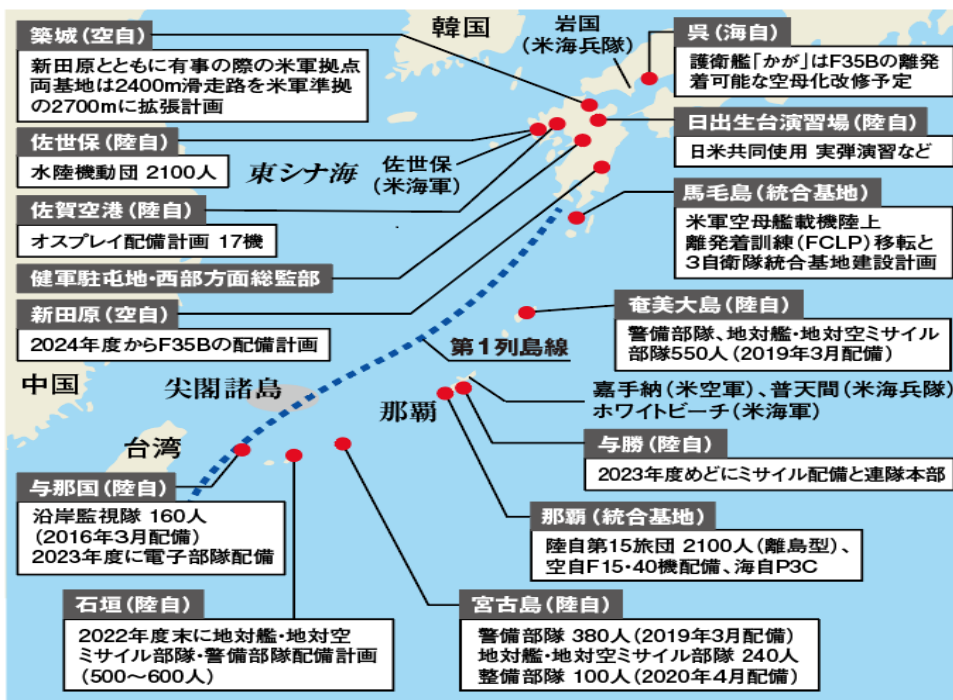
築城（空自）

新田原とともに有事の際の米軍拠点
両基地は2400m滑走路を米軍準拠
の2700mに拡張計画

韓国

岩国
（米海兵隊）

呉（海自）

護衛艦「かが」はF35Bの離発
着可能な空母化改修予定

日出生台演習場（陸自）

日米共同使用 実弾演習など

佐世保（陸自）

水陸機動団 2100人

東シナ海

佐世保
（米海軍）

馬毛島（統合基地）

米軍空母艦載機陸上
離発着訓練（FCLP）移転と
3自衛隊統合基地建設計画

佐賀空港（陸自）

オスプレイ配備計画 17機

健軍駐屯地・西部方面総監部

新田原（空自）

2024年度からF35Bの配備計画

奄美大島（陸自）

警備部隊、地対艦・地対空ミサイル
部隊550人（2019年3月配備）

第1列島線

中国

尖閣諸島

那覇

嘉手納（米空軍）、普天間（米海兵隊）
ホワイトビーチ（米海軍）

台湾

与勝（陸自）

2023年度めどにミサイル配備と連隊本部

与那国（陸自）

沿岸監視隊 160人
（2016年3月配備）
2023年度に電子部隊配備

那覇（統合基地）

陸自第15旅団 2100人（離島型）、
空自F15・40機配備、海自P3C

石垣（陸自）

2022年度末に地対艦・地対空
ミサイル部隊・警備部隊配備計画
（500～600人）

宮古島（陸自）

警備部隊 380人（2019年3月配備）
地対艦・地対空ミサイル部隊 240人
整備部隊 100人（2020年4月配備）